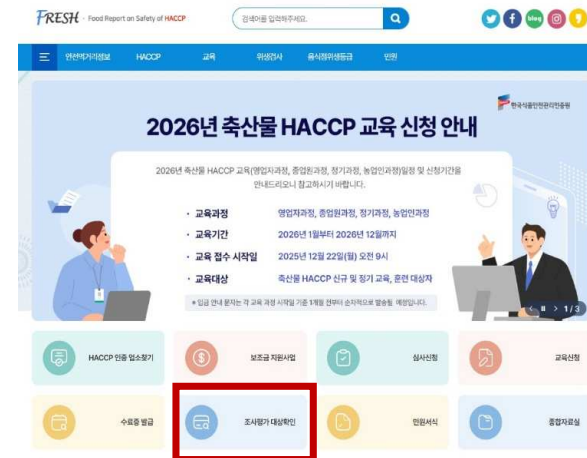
FRESH · Food Report on Safety of HACCP

검색어를 입력하세요.

blog

안전먹거리정보 HACCP 교육 위생검사 음식점위생등급 민원

한국식품안전관리인증원

2026년 축산물 HACCP 교육 신청 안내

2026년 축산물 HACCP 교육(영업자과정, 종업원과정, 정기과정, 농업인과정)일정 및 신청기간을 안내드리오니 참고하시기 바랍니다.

· 교육과정 영업자과정, 종업원과정, 정기과정, 농업인과정
· 교육기간 2026년 1월부터 2026년 12월까지
· 교육 접수 시작일 2025년 12월 22일(월) 오전 9시
· 교육대상 축산물 HACCP 신규 및 정기 교육, 훈련 대상자

※ 입금 안내 문자는 각 교육 과정 시작일 기준 1개월 전부터 순차적으로 발송될 예정입니다.

1 / 3

HACCP 인증 업소찾기 보조금 지원사업 심사신청 교육신청

수료증 발급 조사평가 대상확인 민원서식 종합자료실